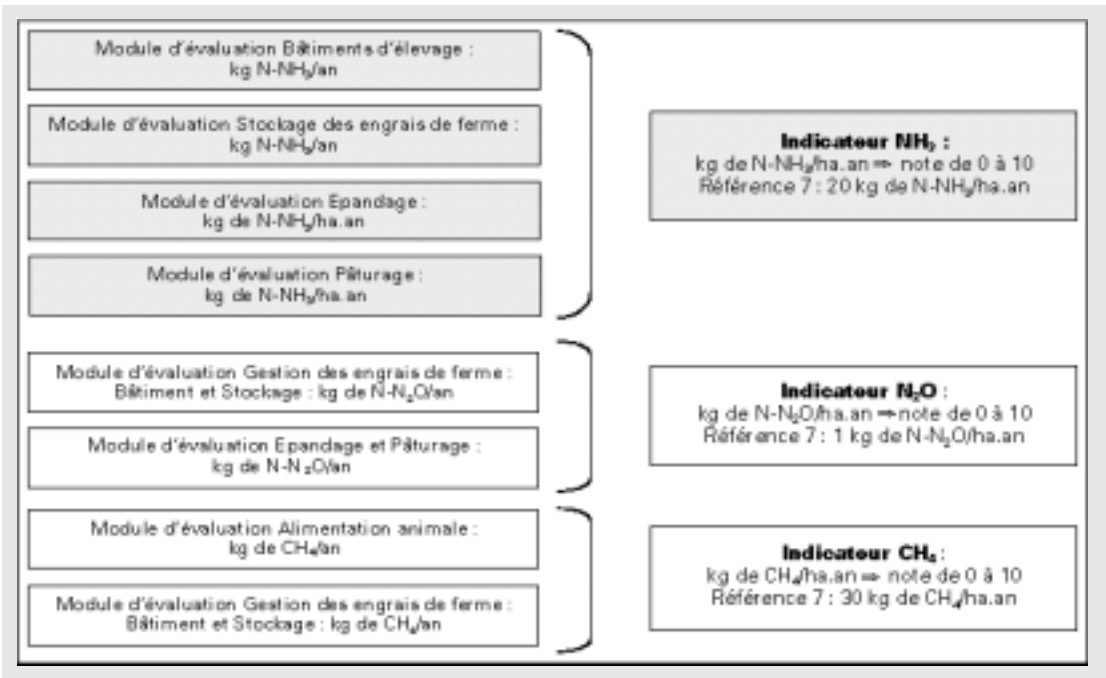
Module d'évaluation Bâtiments d'élevage : kg N-$NH_3$/an

Module d'évaluation Stockage des engrais de ferme : kg N-$NH_3$/an

Module d'évaluation Epandage : kg de N-$NH_3$/ha.an

Module d'évaluation Pâturage : kg de N-$NH_3$/ha.an

**Indicateur $NH_3$ :**
kg de N-$NH_3$/ha.an ⇒ note de 0 à 10
Référence 7 : 20 kg de N-$NH_3$/ha.an

Module d'évaluation Gestion des engrais de ferme : Bâtiment et Stockage : kg de N-$N_2O$/an

Module d'évaluation Epandage et Pâturage : kg de N-$N_2O$/an

**Indicateur $N_2O$ :**
kg de N-$N_2O$/ha.an ⇒ note de 0 à 10
Référence 7 : 1 kg de N-$N_2O$/ha.an

Module d'évaluation Alimentation animale : kg de $CH_4$/an

Module d'évaluation Gestion des engrais de ferme : Bâtiment et Stockage : kg de $CH_4$/an

**Indicateur $CH_4$ :**
kg de $CH_4$/ha.an ⇒ note de 0 à 10
Référence 7 : 30 kg de $CH_4$/ha.an